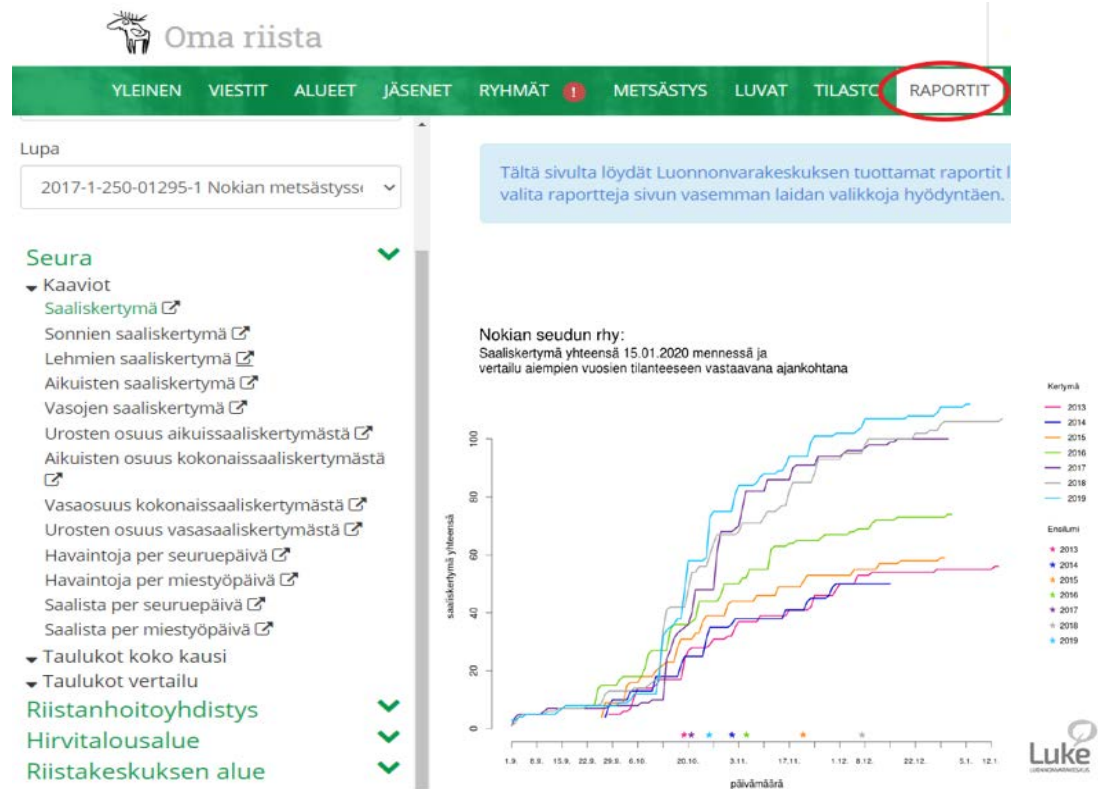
Oma riista

YLEINEN VIESTIT ALUEET JÄSENET RYHMÄT ! METSÄSTYS LUVAT TILASTO RAPORTIT

Lupa

2017-1-250-01295-1 Nokian metsästyss

Tältä sivulta löydät Luonnonvarakeskuksen tuottamat raportit l valita raportteja sivun vasemman laidan valikkoja hyödyntäen.

Seura
Kaaviot
Saaliskertymä
Sonnien saaliskertymä
Lehmien saaliskertymä
Aikuisten saaliskertymä
Vasojen saaliskertymä
Urosten osuus aikuissaaliskertymästä
Aikuisten osuus kokonaissaaliskertymästä
Vasaosuus kokonaissaaliskertymästä
Urosten osuus vasasaaliskertymästä
Havaintoja per seuruepäivä
Havaintoja per miestyöpäivä
Saalista per seuruepäivä
Saalista per miestyöpäivä
Taulukot koko kausi
Taulukot vertailu
Riistanhoitoyhdistys
Hirvitalousalue
Riistakeskuksen alue

Nokian seudun rhy:
Saaliskertymä yhteensä 15.01.2020 mennessä ja
vertailu aiempien vuosien tilanteeseen vastaavana ajankohtana

saaliskertymä yhteensä

0
20
40
60
80
100

1.9. 8.9. 15.9. 22.9. 29.9. 6.10. 20.10. 3.11. 17.11. 1.12. 8.12. 22.12. 5.1. 12.1.

päivämäärä

Kertymä
2013
2014
2015
2016
2017
2018
2019

Ensilumi
2013
2014
2015
2016
2017
2018
2019

Luke
LUONNONVARAKESKUS